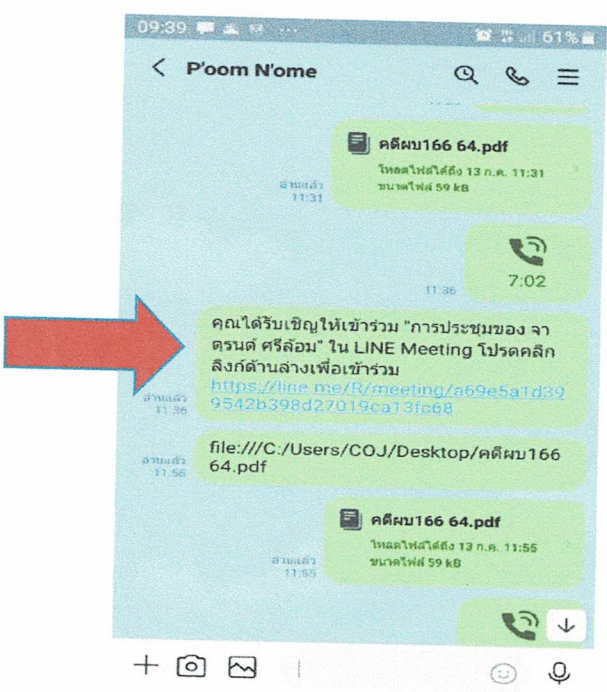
09:39

61%

P'oom N'ome

คดีผบ166 64.pdf
โหลดไฟล์ได้ถึง 13 ก.ค. 11:31
ขนาดไฟล์ 59 kB

อ่านแล้ว
11:31

7:02

11:36

คุณได้รับเชิญให้เข้าร่วม "การประชุมของ จาตรนต์ ศรีล้อม" ใน LINE Meeting โปรดคลิกลิงก์ด้านล่างเพื่อเข้าร่วม
https://line.me/R/meeting/a69e5a1d399542b398d27019ca13fc68

อ่านแล้ว
11:36

file:///C:/Users/COJ/Desktop/คดีผบ166 64.pdf

อ่านแล้ว
11:56

คดีผบ166 64.pdf
โหลดไฟล์ได้ถึง 13 ก.ค. 11:55
ขนาดไฟล์ 59 kB

อ่านแล้ว
11:55